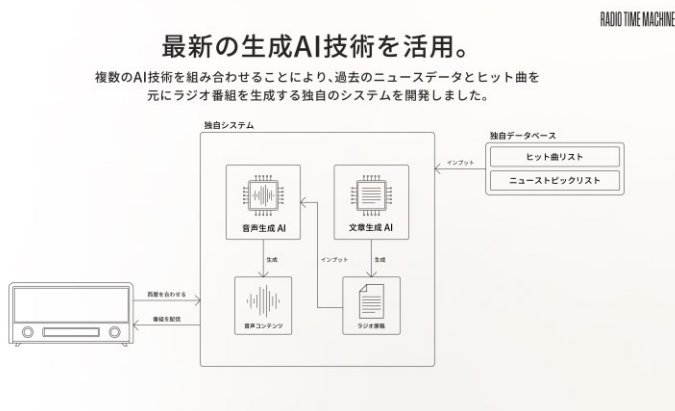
RADIO TIME MACHINE

最新の生成AI技術を活用。

複数のAI技術を組み合わせることにより、過去のニュースデータとヒット曲を元にラジオ番組を生成する独自のシステムを開発しました。

独自システム

独自データベース

ヒット曲リスト

ニューストピックリスト

インプット

音声生成 AI

文章生成 AI

生成

インプット

生成

西暦を合わせる

番組を配信

音声コンテンツ

ラジオ原稿